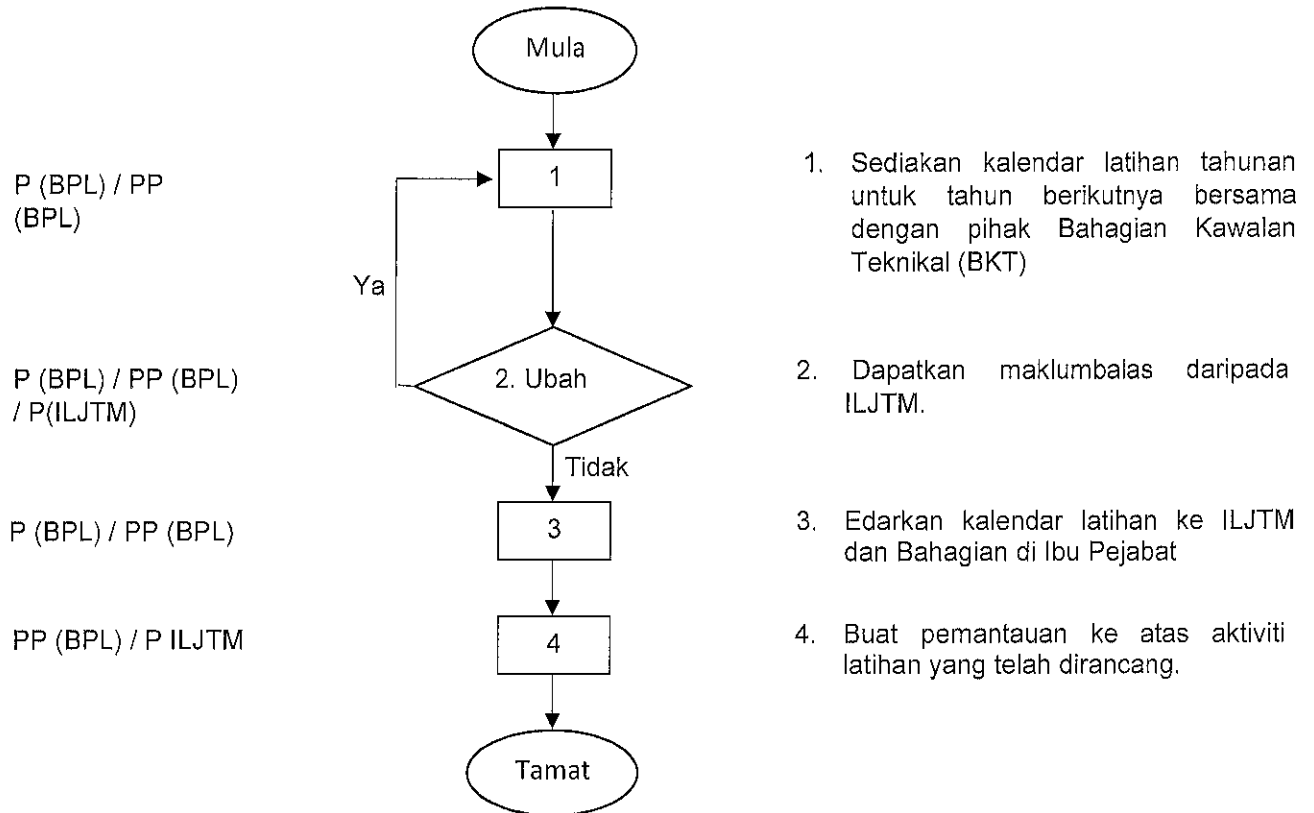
Mula

P (BPL) / PP (BPL)

1

1. Sediakan kalendar latihan tahunan untuk tahun berikutnya bersama dengan pihak Bahagian Kawalan Teknikal (BKT)

Ya

P (BPL) / PP (BPL) / P(ILJTM)

2. Ubah

2. Dapatkan maklumbalas daripada ILJTM.

Tidak

P (BPL) / PP (BPL)

3

3. Edarkan kalendar latihan ke ILJTM dan Bahagian di Ibu Pejabat

PP (BPL) / P ILJTM

4

4. Buat pemantauan ke atas aktiviti latihan yang telah dirancang.

Tamat